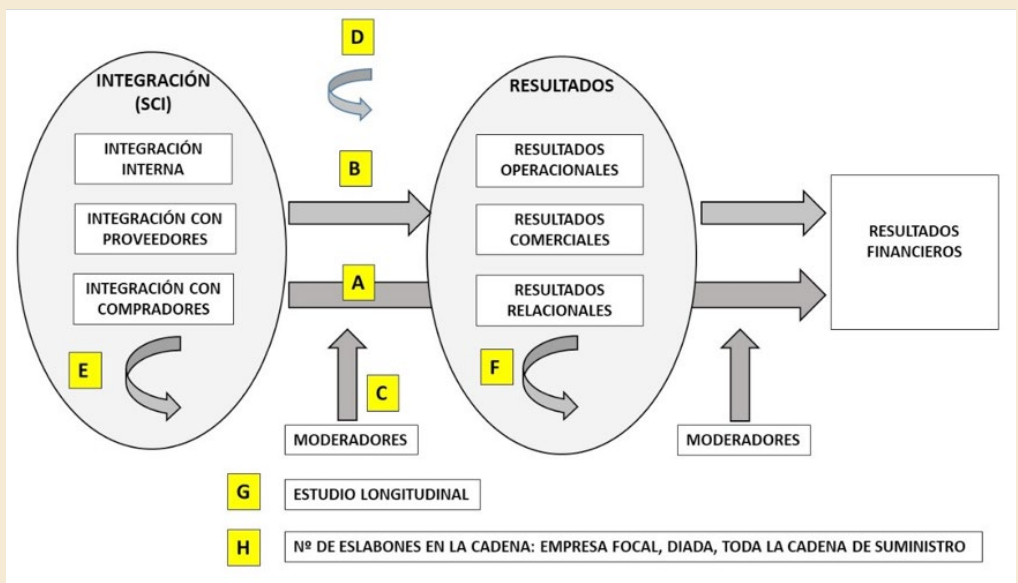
D

INTEGRACIÓN (SCI)

INTEGRACIÓN INTERNA

INTEGRACIÓN CON PROVEEDORES

INTEGRACIÓN CON COMPRADORES

E

B

A

C

MODERADORES

RESULTADOS

RESULTADOS OPERACIONALES

RESULTADOS COMERCIALES

RESULTADOS RELACIONALES

F

RESULTADOS FINANCIEROS

MODERADORES

G

ESTUDIO LONGITUDINAL

H

Nº DE ESLABONES EN LA CADENA: EMPRESA FOCAL, DIADA, TODA LA CADENA DE SUMINISTRO